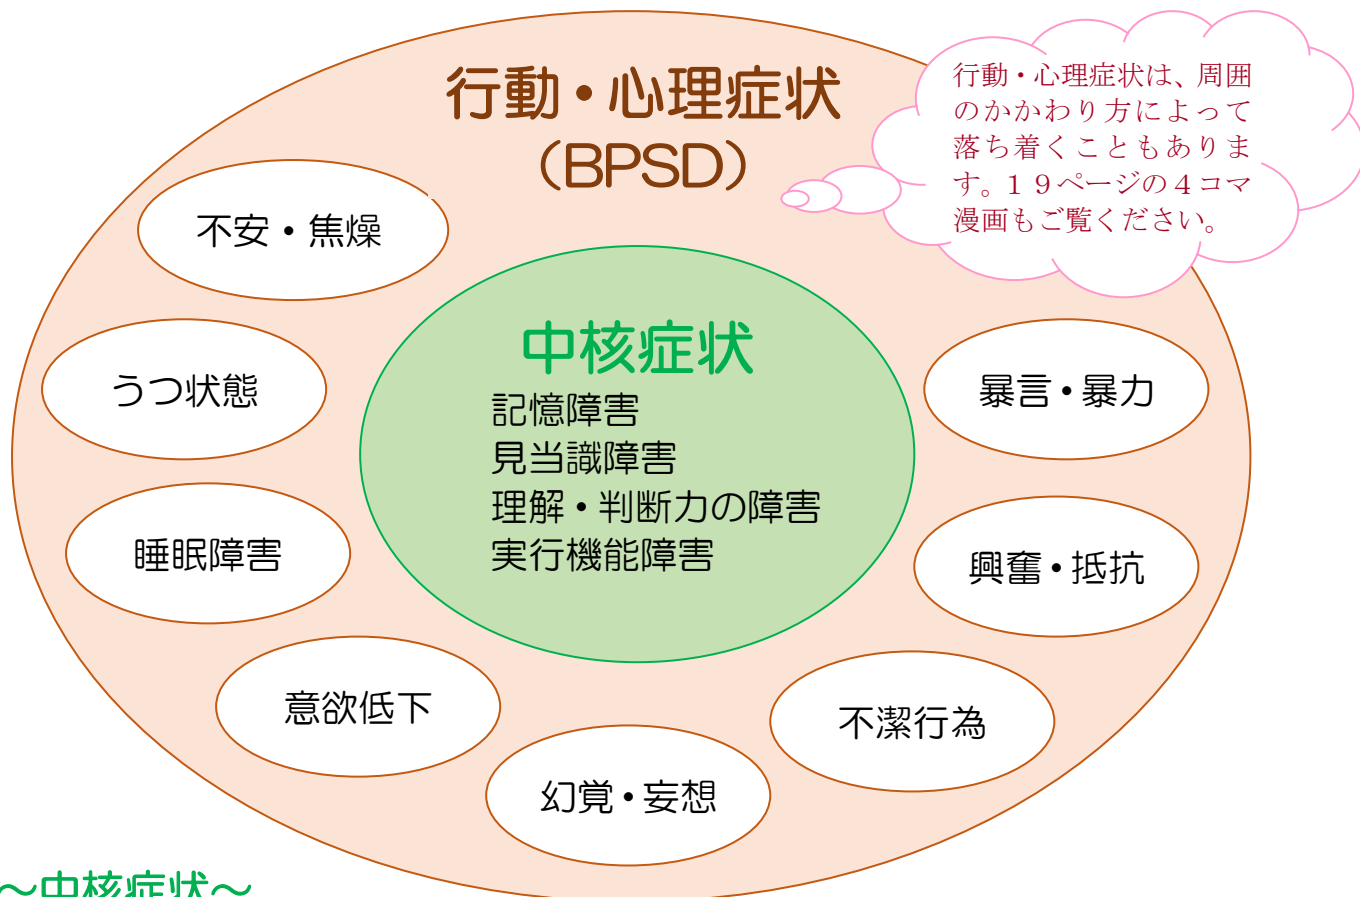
行動・心理症状
（BPSD）

行動・心理症状は、周囲のかかわり方によって落ち着くこともあります。１９ページの４コマ漫画もご覧ください。

不安・焦燥

うつ状態

睡眠障害

意欲低下

幻覚・妄想

不潔行為

興奮・抵抗

暴言・暴力

中核症状
記憶障害
見当識障害
理解・判断力の障害
実行機能障害

～中核症状～